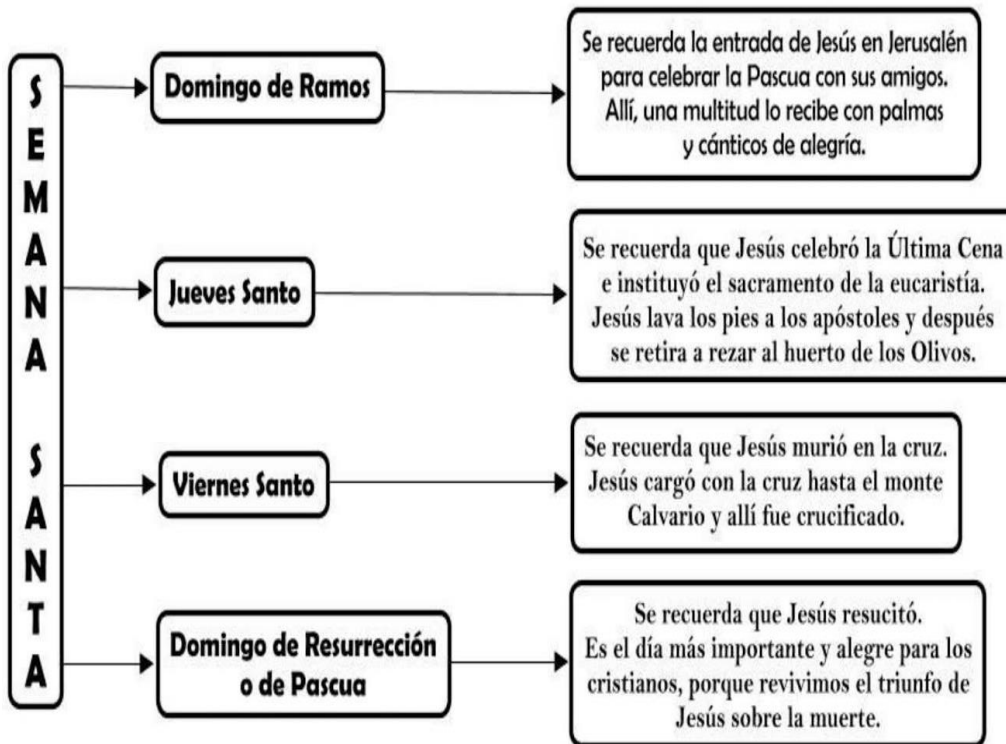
SEMANA SANTA

Domingo de Ramos

Se recuerda la entrada de Jesús en Jerusalén para celebrar la Pascua con sus amigos. Allí, una multitud lo recibe con palmas y cánticos de alegría.

Jueves Santo

Se recuerda que Jesús celebró la Última Cena e instituyó el sacramento de la eucaristía. Jesús lava los pies a los apóstoles y después se retira a rezar al huerto de los Olivos.

Viernes Santo

Se recuerda que Jesús murió en la cruz. Jesús cargó con la cruz hasta el monte Calvario y allí fue crucificado.

Domingo de Resurrección o de Pascua

Se recuerda que Jesús resucitó. Es el día más importante y alegre para los cristianos, porque revivimos el triunfo de Jesús sobre la muerte.